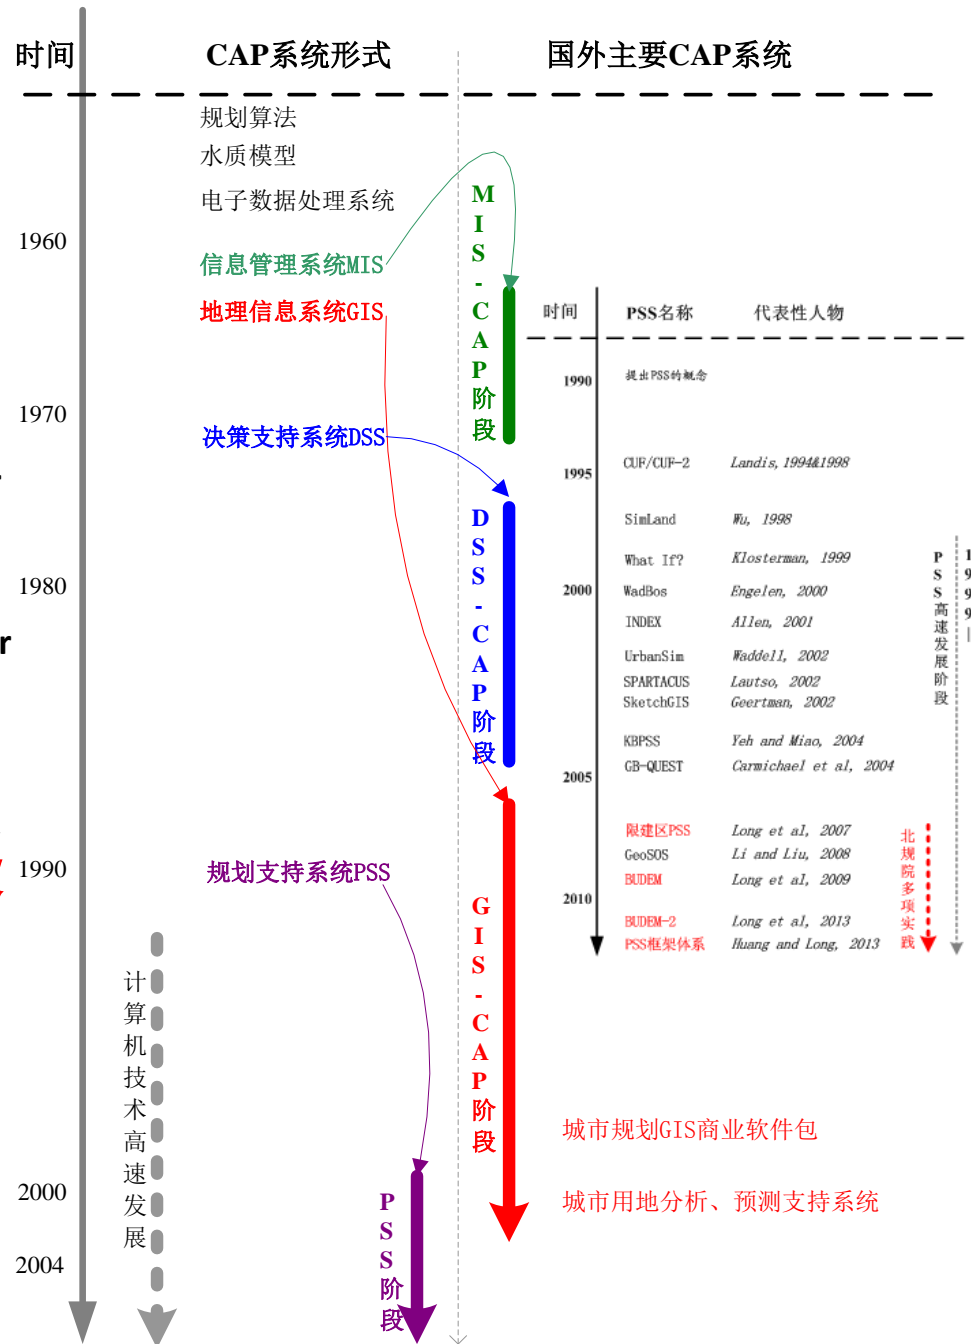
时间

CAP系统形式

国外主要CAP系统

规划算法
水质模型
电子数据处理系统

1960 信息管理系统MIS
地理信息系统GIS

1970 决策支持系统DSS

1980

1990 规划支持系统PSS

2000

2004

计算机技术高速发展

MIS-CAP阶段

DSS-CAP阶段

GIS-CAP阶段

PSS阶段

| 时间 | PSS名称 | 代表性人物 |
|---|---|---|
| 1990 | 提出PSS的概念 | |
| 1995 | CUF/CUF-2 | Landis, 1994&1998 |
| | SimLand | Wu, 1998 |
| | What If? | Klosterman, 1999 |
| 2000 | WadBos | Engelen, 2000 |
| | INDEX | Allen, 2001 |
| | UrbanSim | Waddell, 2002 |
| | SPARTACUS | Lautso, 2002 |
| | SketchGIS | Geertman, 2002 |
| | KBPSS | Yeh and Miao, 2004 |
| 2005 | GB-QUEST | Carmichael et al, 2004 |
| | 限建区PSS | Long et al, 2007 |
| | GeoSOS | Li and Liu, 2008 |
| | BUDEM | Long et al, 2009 |
| 2010 | BUDEM-2 | Long et al, 2013 |
| | PSS框架体系 | Huang and Long, 2013 |

PSS高速发展阶段

199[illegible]

北规院多项实践

城市规划GIS商业软件包

城市用地分析、预测支持系统